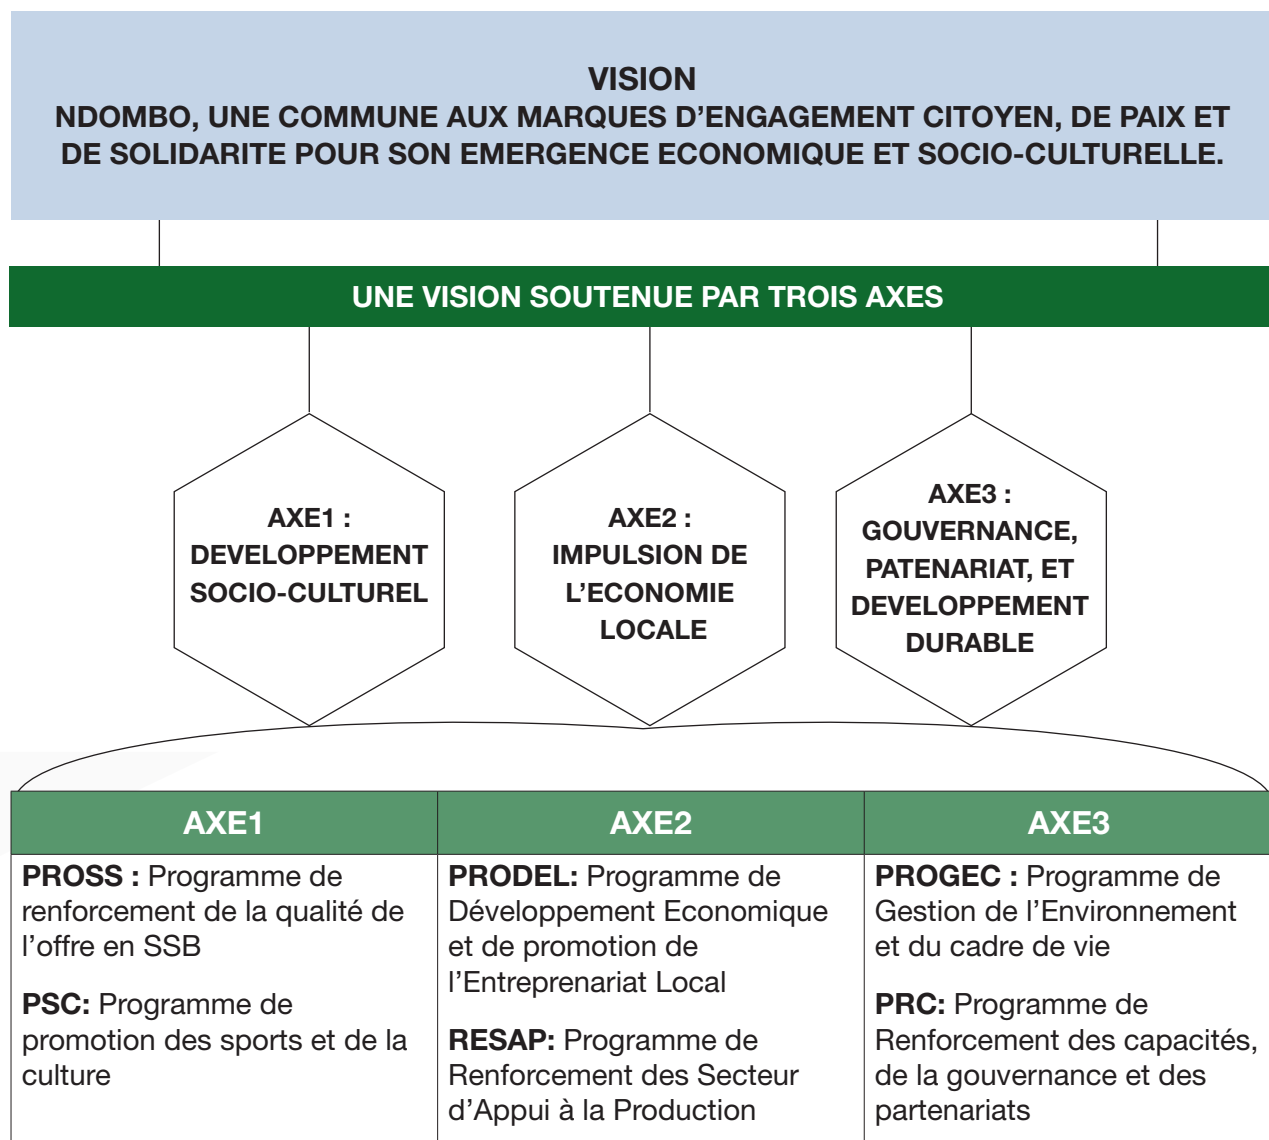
VISION
NDOMBO, UNE COMMUNE AUX MARQUES D’ENGAGEMENT CITOYEN, DE PAIX ET DE SOLIDARITE POUR SON EMERGENCE ECONOMIQUE ET SOCIO-CULTURELLE.

UNE VISION SOUTENUE PAR TROIS AXES

AXE1 : DEVELOPPEMENT SOCIO-CULTUREL

AXE2 : IMPULSION DE L’ECONOMIE LOCALE

AXE3 : GOUVERNANCE, PATENARIAT, ET DEVELOPPEMENT DURABLE

| AXE1 | AXE2 | AXE3 |
|---|---|---|
| **PROSS :** Programme de renforcement de la qualité de l’offre en SSB<br><br>**PSC:** Programme de promotion des sports et de la culture | **PRODEL:** Programme de Développement Economique et de promotion de l’Entreprenariat Local<br><br>**RESAP:** Programme de Renforcement des Secteur d’Appui à la Production | **PROGEC :** Programme de Gestion de l’Environnement et du cadre de vie<br><br>**PRC:** Programme de Renforcement des capacités, de la gouvernance et des partenariats |